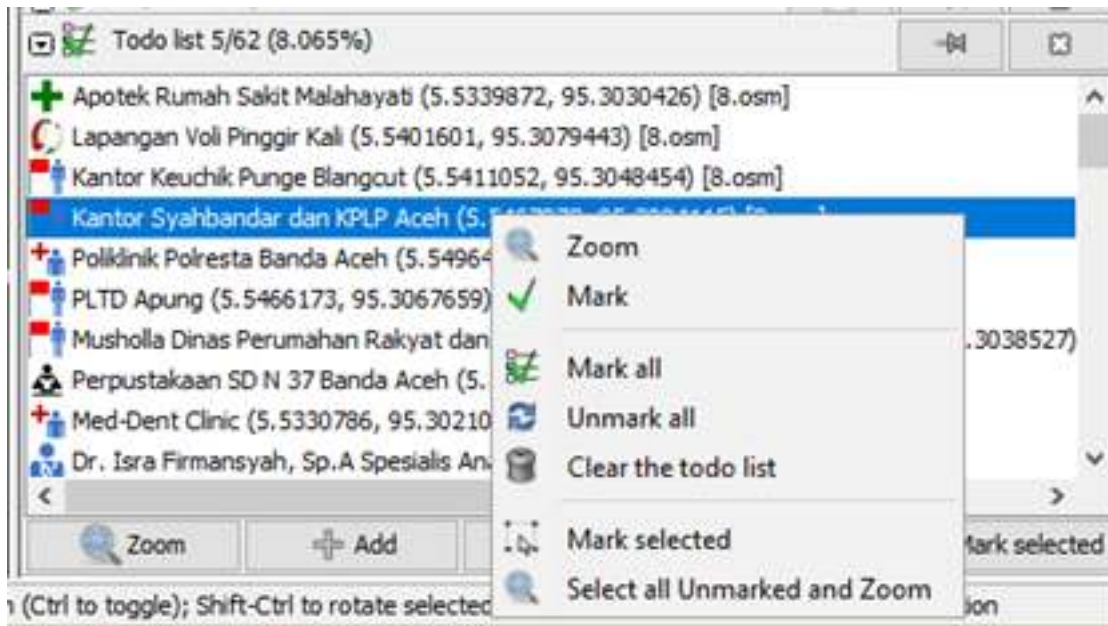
Todo list 5/62 (8.065%)

Apotek Rumah Sakit Malahayati (5.5339872, 95.3030426) [8.osm]
Lapangan Voli Pinggir Kali (5.5401601, 95.3079443) [8.osm]
Kantor Keuchik Punge Blangcut (5.5411052, 95.3048454) [8.osm]
Kantor Syahbandar dan KPLP Aceh (5.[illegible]
Poliklinik Polresta Banda Aceh (5.5496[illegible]
PLTD Apung (5.5466173, 95.3067659)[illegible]
Musholla Dinas Perumahan Rakyat dan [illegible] .3038527)
Perpustakaan SD N 37 Banda Aceh (5.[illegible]
Med-Dent Clinic (5.5330786, 95.30210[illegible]
Dr. Isra Firmansyah, Sp.A Spesialis An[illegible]

Zoom
Mark
Mark all
Unmark all
Clear the todo list
Mark selected
Select all Unmarked and Zoom

Zoom
Add
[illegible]ark selected

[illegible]n (Ctrl to toggle); Shift-Ctrl to rotate selecte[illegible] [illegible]ion